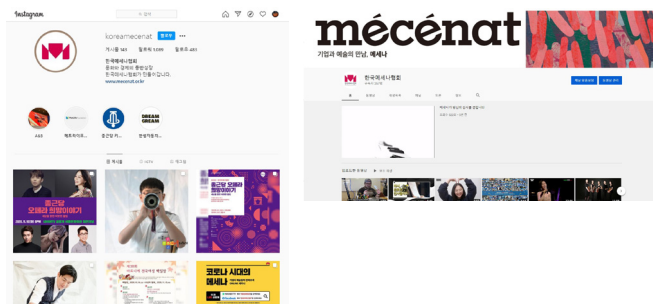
Instagram

검색

koreamecenat 팔로우 •••

게시물 145 팔로워 1,099 팔로우 481

한국메세나협회
문화와 경제의 동반성장
한국의 메세나협회가 만들어갑니다.
www.mecenat.or.kr

4&5

메세나 활동

출근길 음악회

DREAM DREAM

게시물

태그됨

출근길 오페라 칼럼이야기

출근길 오페라 칼럼이야기

코로나 시대의 메세나

mécénat

기업과 예술의 만남, 메세나

한국메세나협회

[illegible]